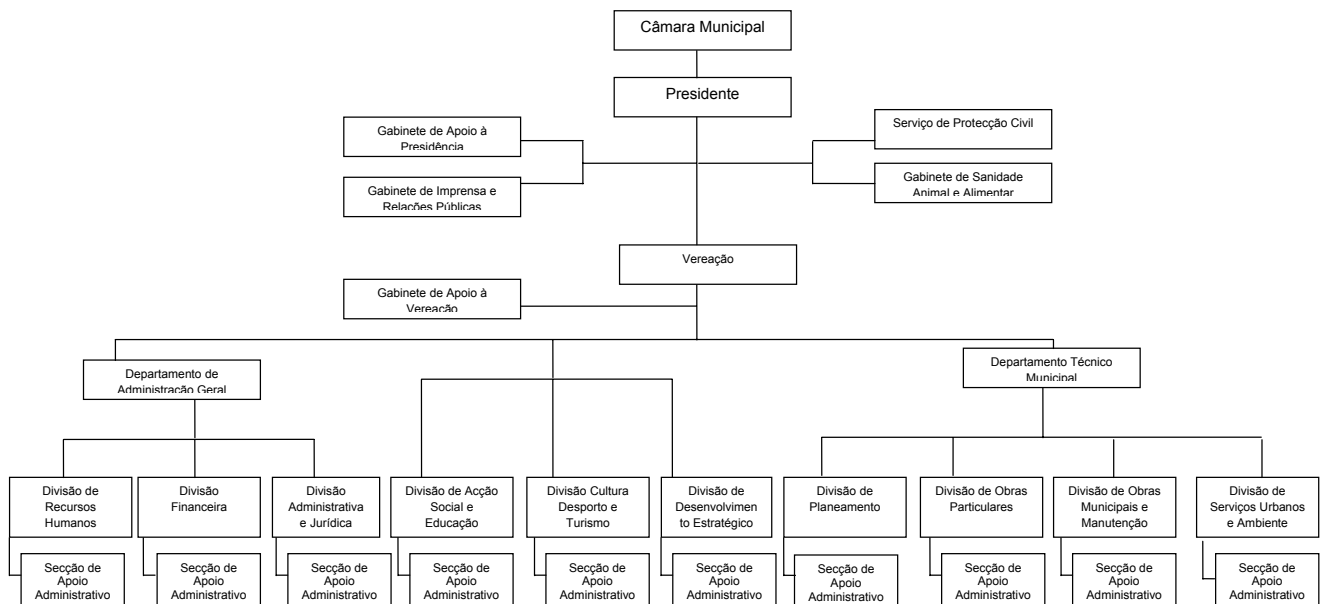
Câmara Municipal

Presidente

Gabinete de Apoio à Presidência

Gabinete de Imprensa e Relações Públicas

Serviço de Protecção Civil

Gabinete de Sanidade Animal e Alimentar

Vereação

Gabinete de Apoio à Vereação

Departamento de Administração Geral

Departamento Técnico Municipal

Divisão de Recursos Humanos

Secção de Apoio Administrativo

Divisão Financeira

Secção de Apoio Administrativo

Divisão Administrativa e Jurídica

Secção de Apoio Administrativo

Divisão de Acção Social e Educação

Secção de Apoio Administrativo

Divisão Cultura Desporto e Turismo

Secção de Apoio Administrativo

Divisão de Desenvolvimento Estratégico

Secção de Apoio Administrativo

Divisão de Planeamento

Secção de Apoio Administrativo

Divisão de Obras Particulares

Secção de Apoio Administrativo

Divisão de Obras Municipais e Manutenção

Secção de Apoio Administrativo

Divisão de Serviços Urbanos e Ambiente

Secção de Apoio Administrativo